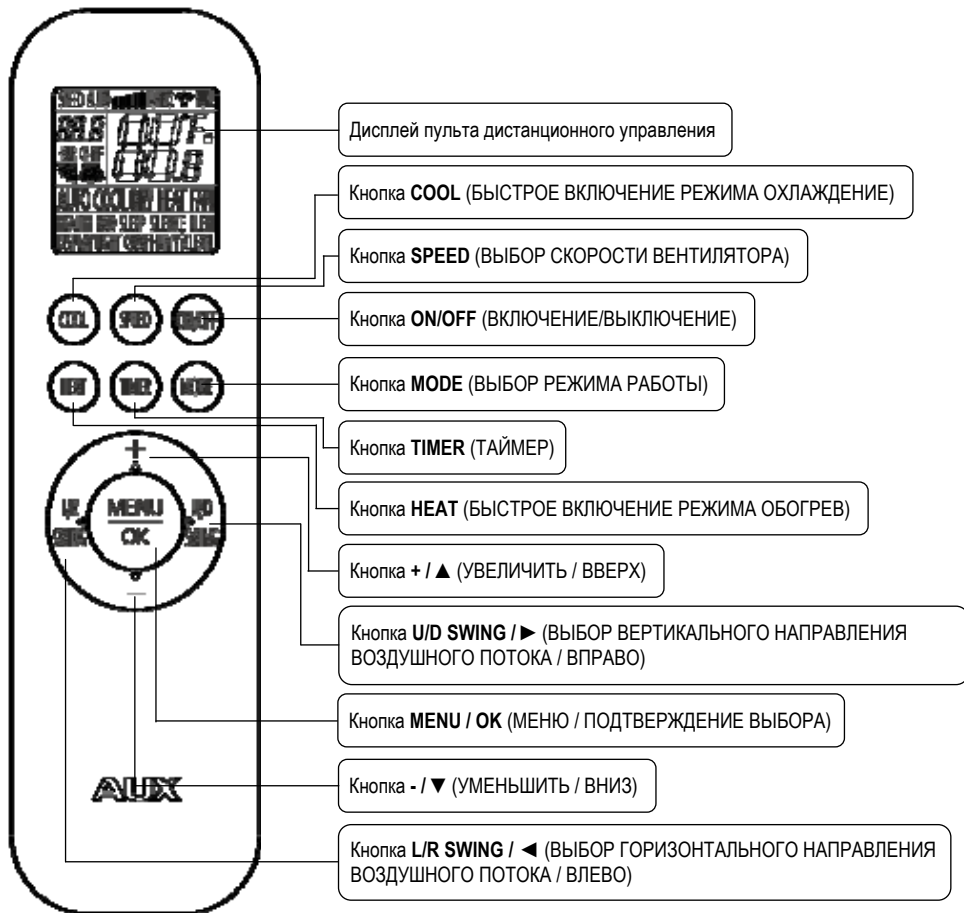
Дисплей пульта дистанционного управления

Кнопка **COOL** (БЫСТРОЕ ВКЛЮЧЕНИЕ РЕЖИМА ОХЛАЖДЕНИЕ)

Кнопка **SPEED** (ВЫБОР СКОРОСТИ ВЕНТИЛЯТОРА)

Кнопка **ON/OFF** (ВКЛЮЧЕНИЕ/ВЫКЛЮЧЕНИЕ)

Кнопка **MODE** (ВЫБОР РЕЖИМА РАБОТЫ)

Кнопка **TIMER** (ТАЙМЕР)

Кнопка **HEAT** (БЫСТРОЕ ВКЛЮЧЕНИЕ РЕЖИМА ОБОГРЕВ)

Кнопка **+ / ▲** (УВЕЛИЧИТЬ / ВВЕРХ)

Кнопка **U/D SWING / ►** (ВЫБОР ВЕРТИКАЛЬНОГО НАПРАВЛЕНИЯ ВОЗДУШНОГО ПОТОКА / ВПРАВО)

Кнопка **MENU / OK** (МЕНЮ / ПОДТВЕРЖДЕНИЕ ВЫБОРА)

Кнопка **- / ▼** (УМЕНЬШИТЬ / ВНИЗ)

Кнопка **L/R SWING / ◄** (ВЫБОР ГОРИЗОНТАЛЬНОГО НАПРАВЛЕНИЯ ВОЗДУШНОГО ПОТОКА / ВЛЕВО)

COOL SPEED ON/OFF HEAT TIMER MODE + MENU OK — AUX